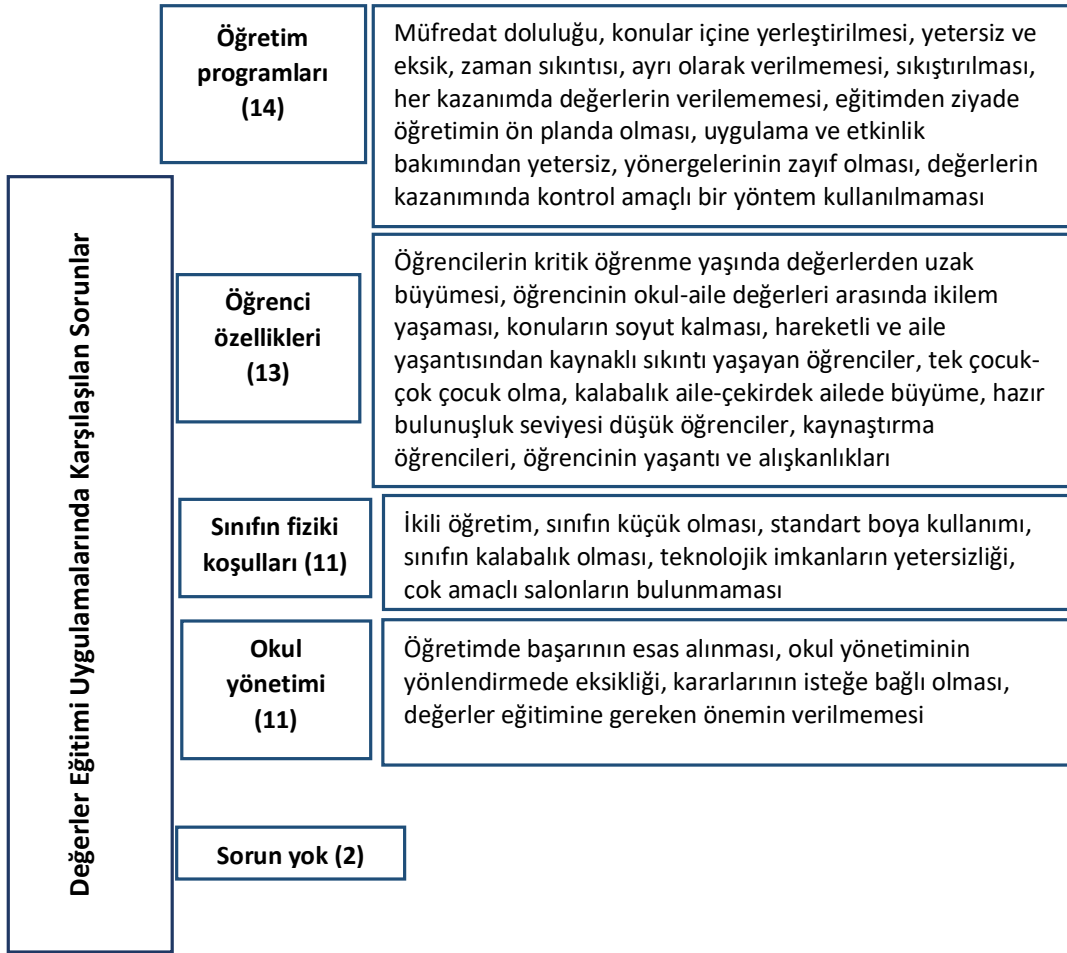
Değerler Eğitimi Uygulamalarında Karşılaşılan Sorunlar

Öğretim programları (14)

Müfredat doluluğu, konular içine yerleştirilmesi, yetersiz ve eksik, zaman sıkıntısı, ayrı olarak verilmemesi, sıkıştırılması, her kazanımda değerlerin verilememesi, eğitimden ziyade öğretimin ön planda olması, uygulama ve etkinlik bakımından yetersiz, yönergelerinin zayıf olması, değerlerin kazanımında kontrol amaçlı bir yöntem kullanılmaması

Öğrenci özellikleri (13)

Öğrencilerin kritik öğrenme yaşında değerlerden uzak büyümesi, öğrencinin okul-aile değerleri arasında ikilem yaşaması, konuların soyut kalması, hareketli ve aile yaşantısından kaynaklı sıkıntı yaşayan öğrenciler, tek çocuk-çok çocuk olma, kalabalık aile-çekirdek ailede büyüme, hazır bulunuşluk seviyesi düşük öğrenciler, kaynaştırma öğrencileri, öğrencinin yaşantı ve alışkanlıkları

Sınıfın fiziki koşulları (11)

İkili öğretim, sınıfın küçük olması, standart boya kullanımı, sınıfın kalabalık olması, teknolojik imkanların yetersizliği, cok amaclı salonların bulunmaması

Okul yönetimi (11)

Öğretimde başarının esas alınması, okul yönetiminin yönlendirmede eksikliği, kararlarının isteğe bağlı olması, değerler eğitimine gereken önemin verilmemesi

Sorun yok (2)